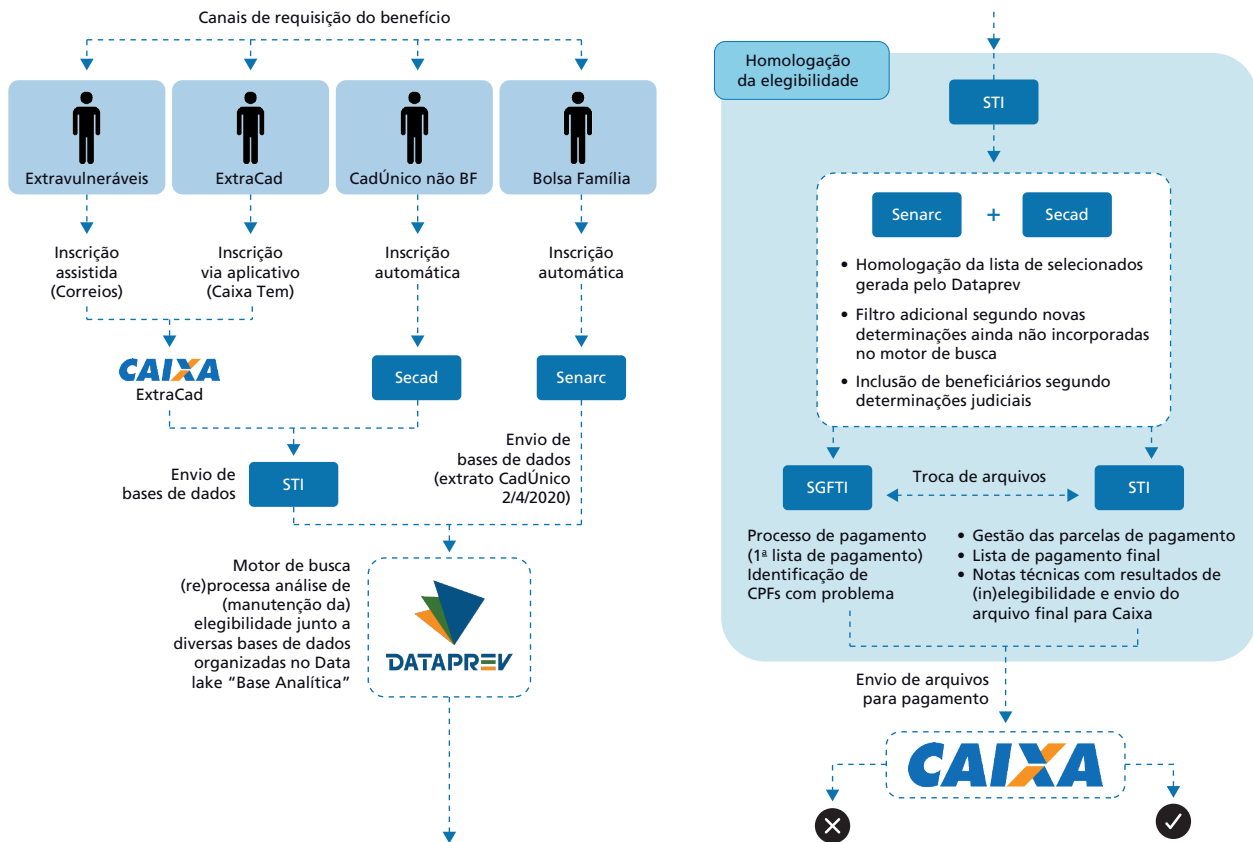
Canais de requisição do benefício

Extravulneráveis

ExtraCad

CadÚnico não BF

Bolsa Família

Inscrição assistida (Correios)

Inscrição via aplicativo (Caixa Tem)

Inscrição automática

Inscrição automática

CAIXA
ExtraCad

Secad

Senarc

Envio de bases de dados

STI

Envio de bases de dados (extrato CadÚnico 2/4/2020)

Motor de busca (re)processa análise de (manutenção da) elegibilidade junto a diversas bases de dados organizadas no Data lake "Base Analítica"

DATAPREV

Homologação da elegibilidade

STI

Senarc + Secad

• Homologação da lista de selecionados gerada pelo Dataprev
• Filtro adicional segundo novas determinações ainda não incorporadas no motor de busca
• Inclusão de beneficiários segundo determinações judiciais

SGFTI

Troca de arquivos

STI

Processo de pagamento (1ª lista de pagamento) Identificação de CPFs com problema

• Gestão das parcelas de pagamento
• Lista de pagamento final
• Notas técnicas com resultados de (in)elegibilidade e envio do arquivo final para Caixa

Envio de arquivos para pagamento

CAIXA